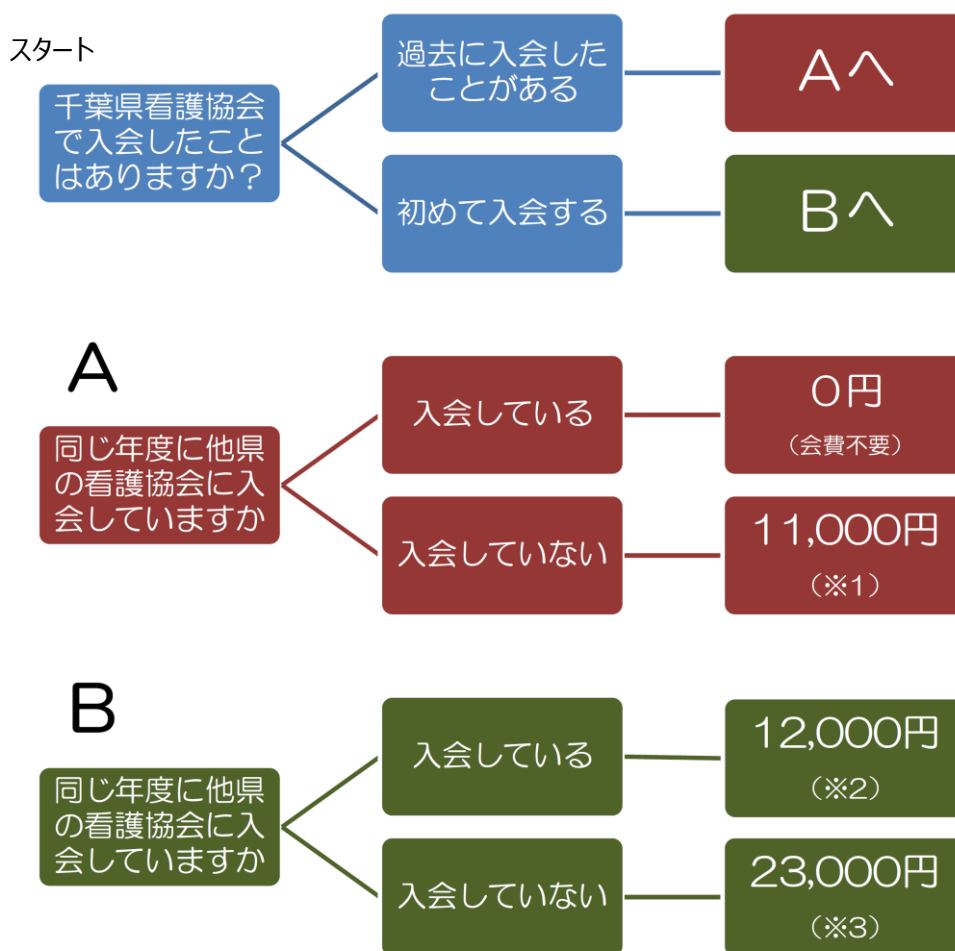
スタート

千葉県看護協会で入会したことはありますか？

過去に入会したことがある

Aへ

初めて入会する

Bへ

A

同じ年度に他県の看護協会に入会していますか

入会している

0円
（会費不要）

入会していない

11,000円
（※1）

B

同じ年度に他県の看護協会に入会していますか

入会している

12,000円
（※2）

入会していない

23,000円
（※3）